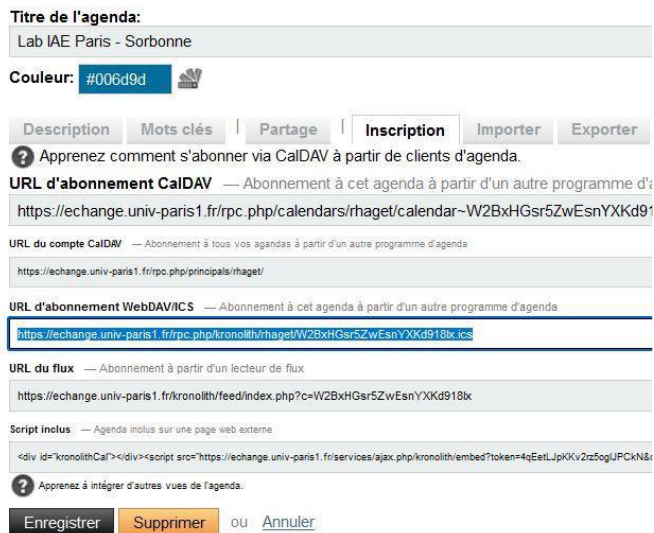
Titre de l'agenda:

Lab IAE Paris - Sorbonne

Couleur: #006d9d

Description | Mots clés | Partage | Inscription | Importer | Exporter

Apprenez comment s'abonner via CalDAV à partir de clients d'agenda.

URL d'abonnement CalDAV — Abonnement à cet agenda à partir d'un autre programme d'a

https://echange.univ-paris1.fr/rpc.php/calendars/rhaget/calendar~W2BxHGsr5ZwEsnYXKd91

URL du compte CalDAV — Abonnement à tous vos agendas à partir d'un autre programme d'agenda

https://echange.univ-paris1.fr/rpc.php/principals/rhaget/

URL d'abonnement WebDAV/ICS — Abonnement à cet agenda à partir d'un autre programme d'agenda

https://echange.univ-paris1.fr/rpc.php/kronolith/rhaget/W2BxHGsr5ZwEsnYXKd918lx.ics

URL du flux — Abonnement à partir d'un lecteur de flux

https://echange.univ-paris1.fr/kronolith/feed/index.php?c=W2BxHGsr5ZwEsnYXKd918lx

Script inclus — Agenda inclus sur une page web externe

<div id="kronolithCal"></div><script src="https://echange.univ-paris1.fr/services/ajax.php/kronolith/embed?token=4qEetLJpKKv2rz5oglJPCkN&

Apprenez à intégrer d'autres vues de l'agenda.

Enregistrer | Supprimer | ou Annuler